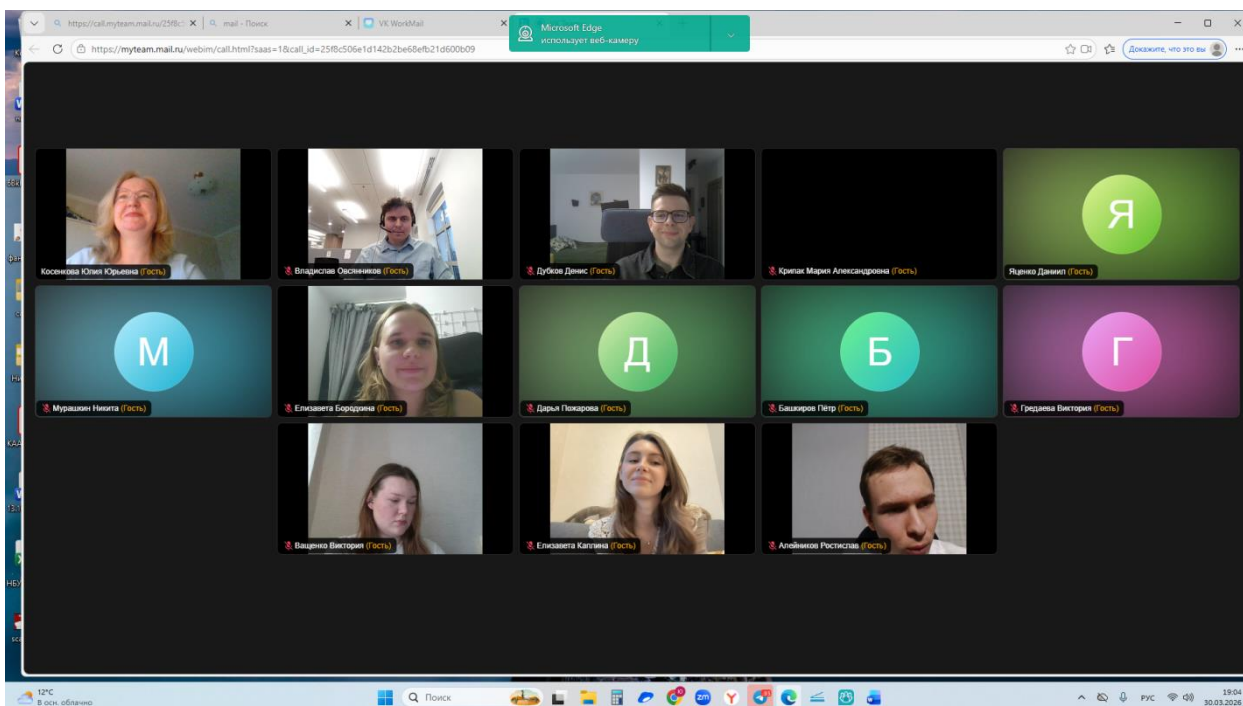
https://call.myteam.mail.ru/25f8c
mail - Поиск
VK WorkMail
Microsoft Edge
использует веб-камеру
https://myteam.mail.ru/webim/call.html?saas=1&call_id=25f8c506e1d142b2be68efb21d600b09
Докажите, что это вы

Косенкова Юлия Юрьевна (Гость)
Владислав Овсянников (Гость)
Дубков Денис (Гость)
Крипак Мария Александровна (Гость)
Я
Яценко Данил (Гость)
М
Мурашкин Никита (Гость)
Елизавета Бородкина (Гость)
Д
Дарья Пожарова (Гость)
Б
Башкиров Пётр (Гость)
Г
Гредаева Виктория (Гость)
Ващенко Виктория (Гость)
Елизавета Каплина (Гость)
Алейников Ростислав (Гость)

12°C
В осн. облачно
Поиск
РУС
19:04
30.03.2026